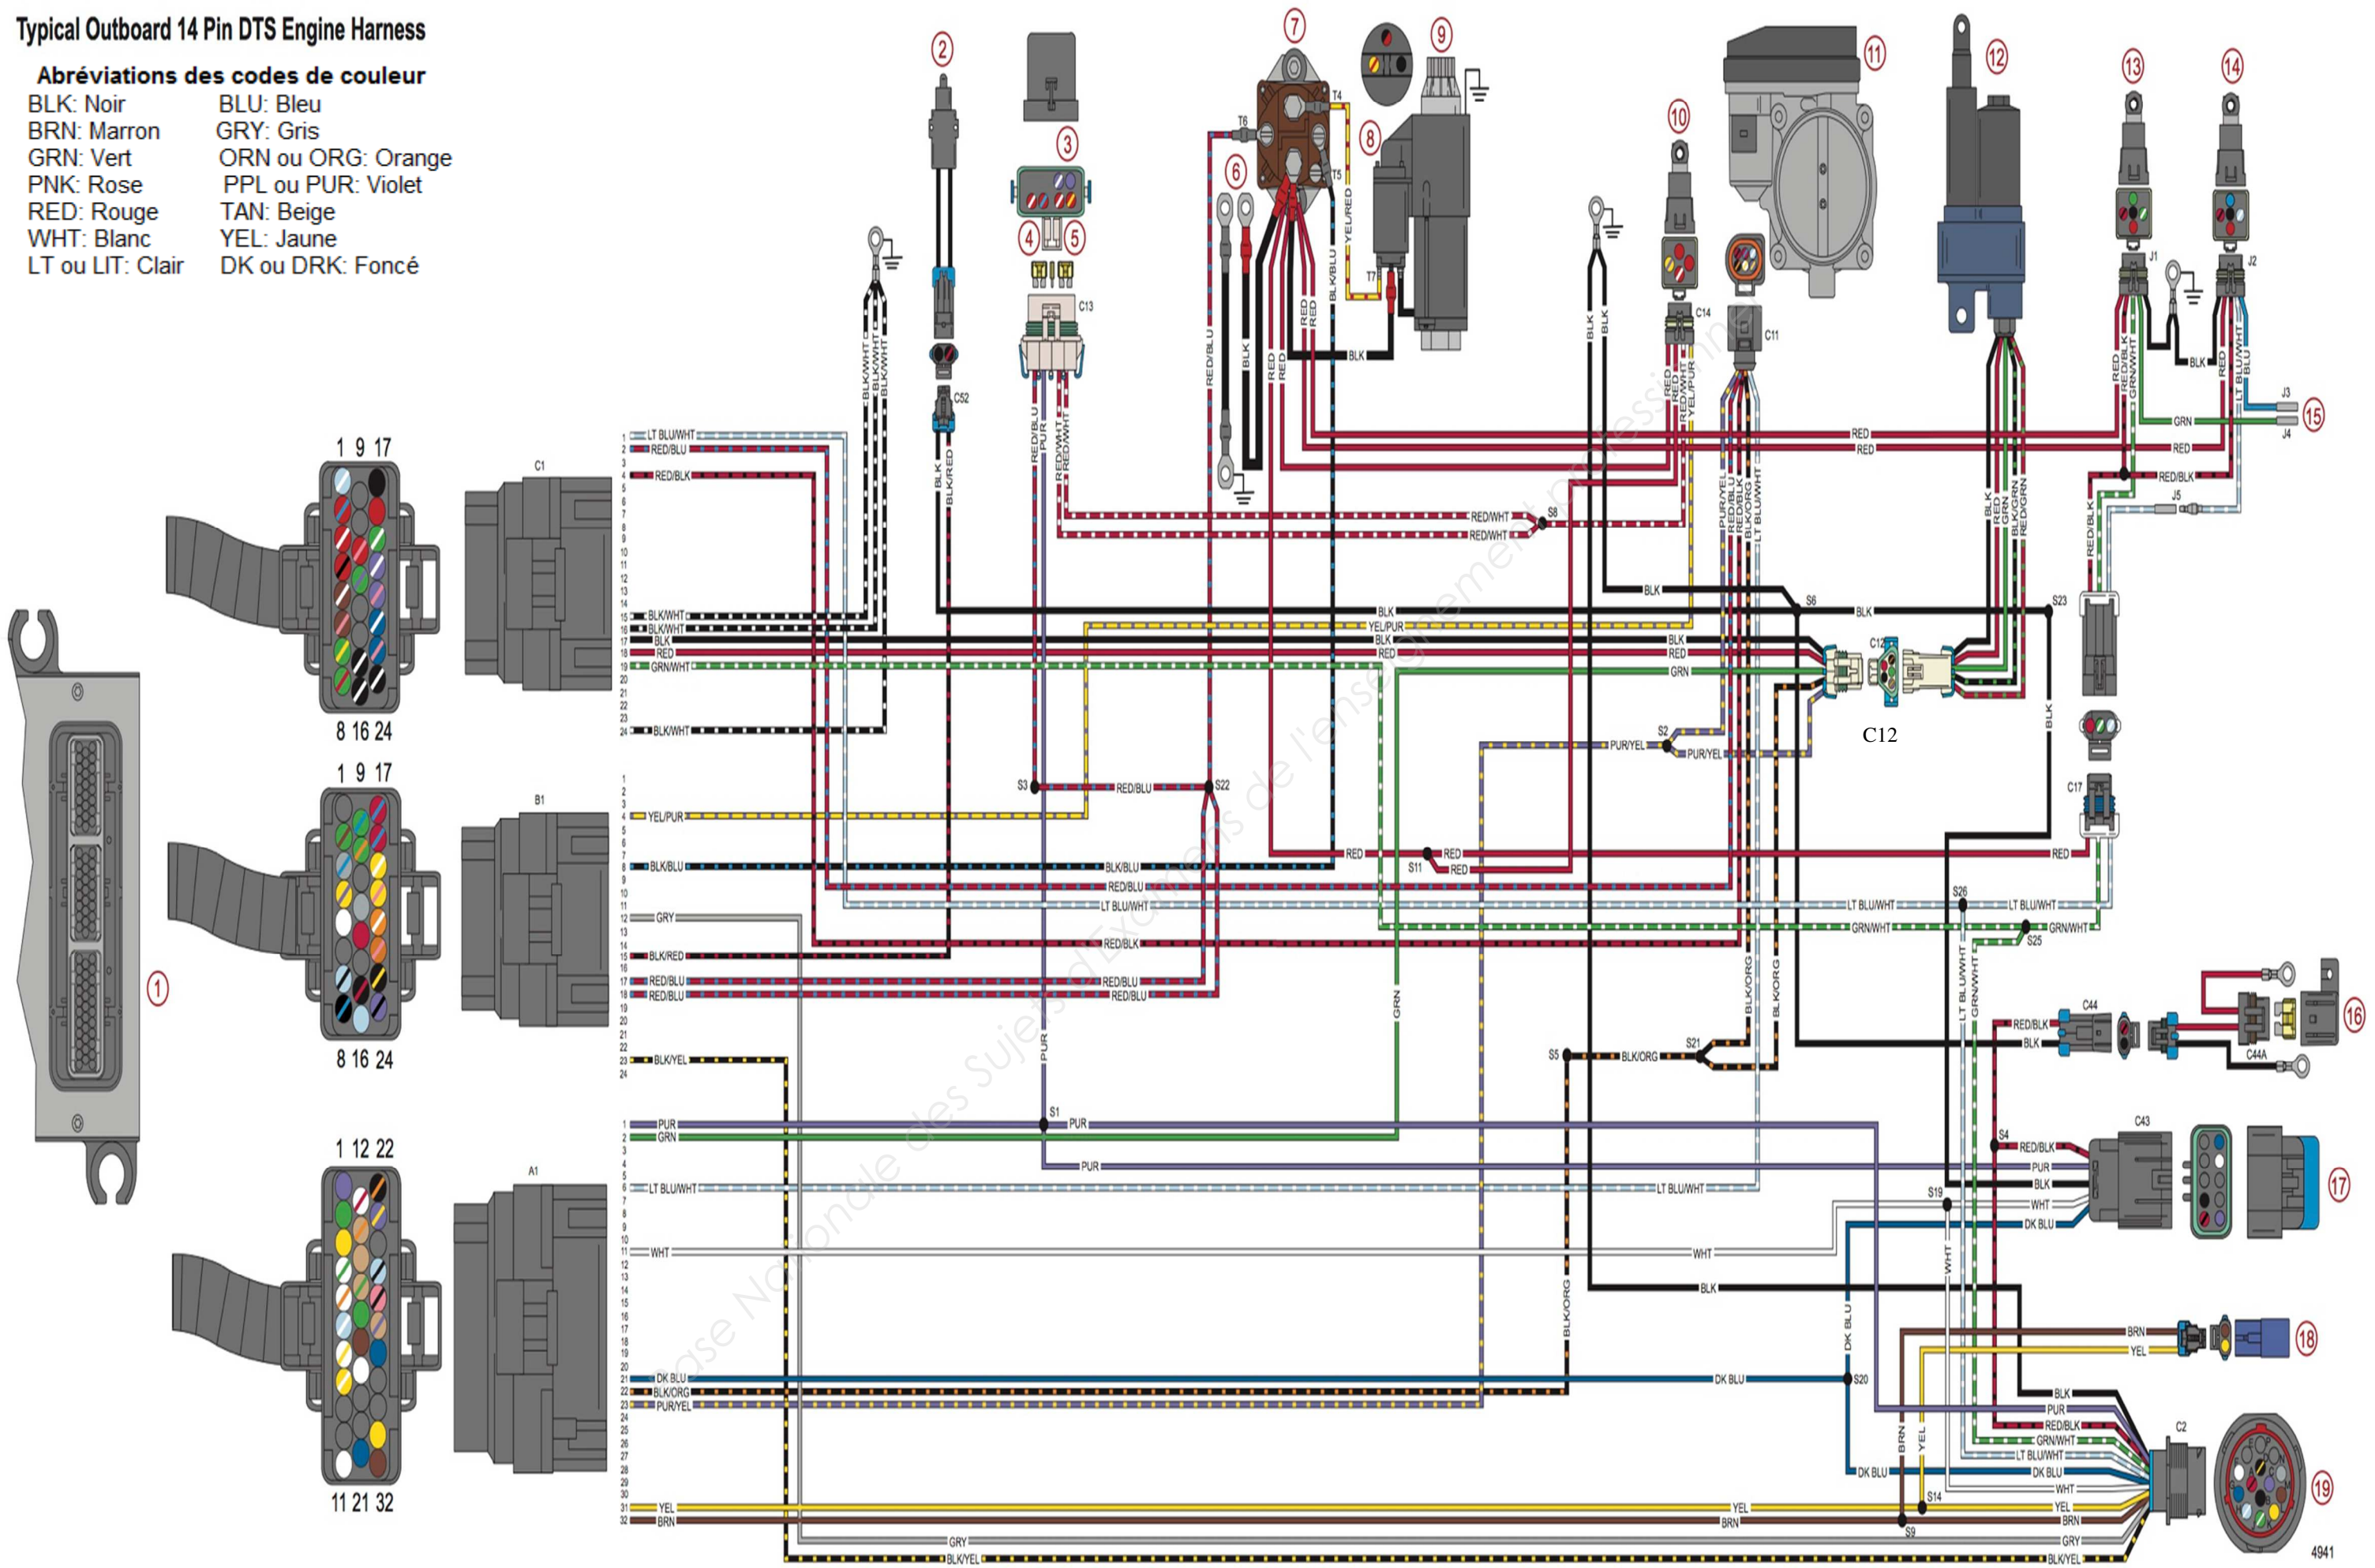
Typical Outboard 14 Pin DTS Engine Harness

Abréviations des codes de couleur

BLK: Noir
BLU: Bleu
BRN: Marron
GRY: Gris
GRN: Vert
ORN ou ORG: Orange
PNK: Rose
PPL ou PUR: Violet
RED: Rouge
TAN: Beige
WHT: Blanc
YEL: Jaune
LT ou LIT: Clair
DK ou DRK: Foncé

1 9 17
8 16 24
1 9 17
8 16 24
1 12 22
11 21 32

C1 B1 A1 C2 C11 C12 C13 C14 C17 C43 C44 C44A C52

1 2 3 4 5 6 7 8 9 10 11 12 13 14 15 16 17 18 19

T4 T5 T6 T7 J1 J2 J3 J4 J5

S1 S2 S3 S4 S5 S6 S8 S9 S11 S14 S19 S20 S21 S22 S23 S25 S26

LT BLU/WHT
RED/BLU
RED/BLK
BLK/WHT
BLK/WHT
BLK
RED
GRN/WHT
BLK/WHT
YEL/PUR
BLK/BLU
GRY
BLK/RED
RED/BLU
RED/BLU
BLK/YEL
PUR
GRN
LT BLU/WHT
WHT
DK BLU
BLK/ORG
PUR/YEL
YEL
BRN
GRY
BLK/YEL
RED/WHT
RED/WHT
PUR/YEL
PUR/YEL
RED/BLK
BLK
PUR
WHT
DK BLU
BRN
YEL
GRN/WHT
LT BLU/WHT

4941